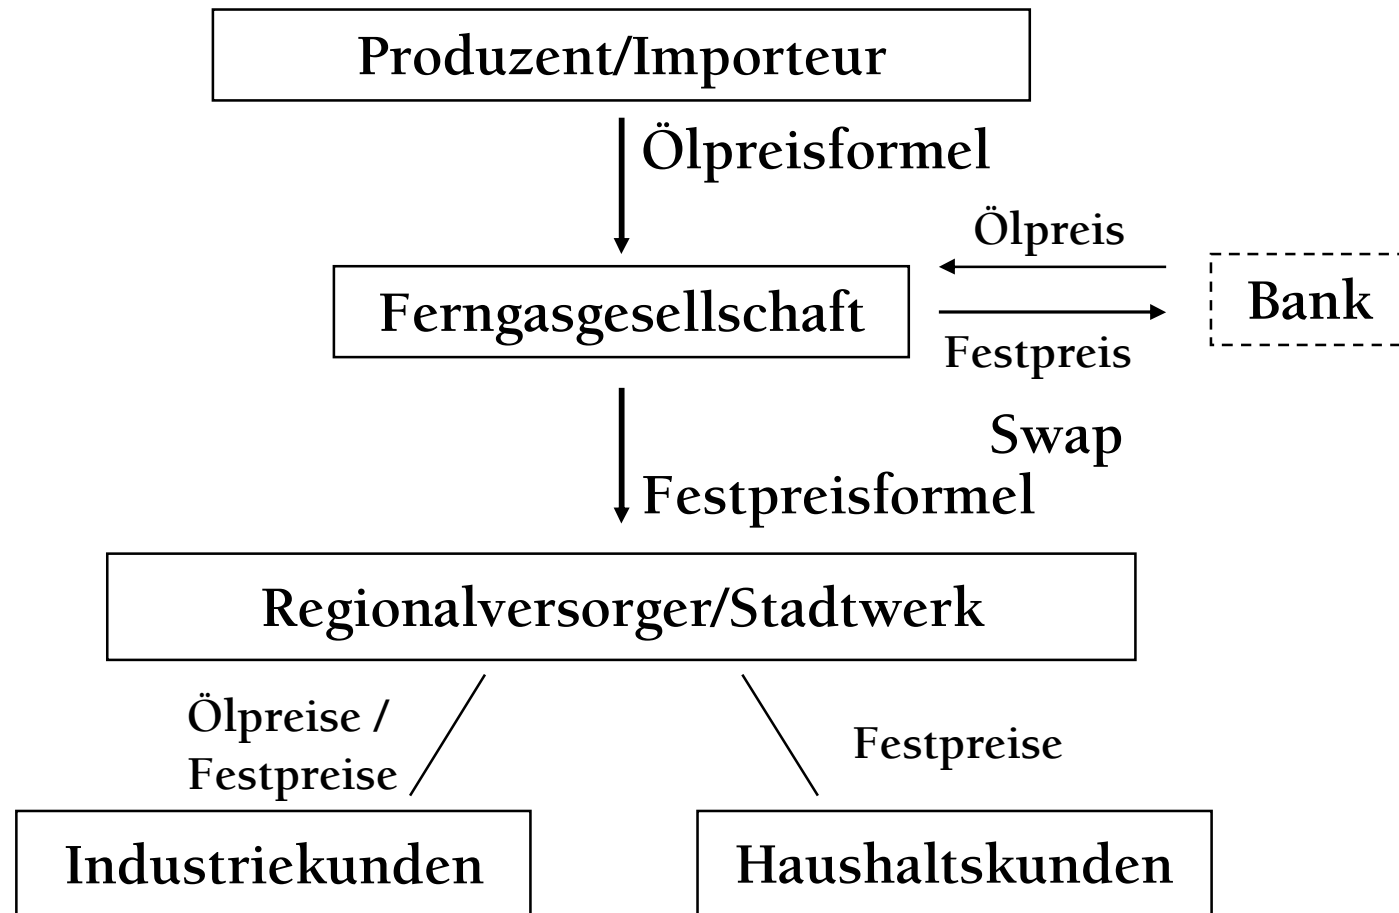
Produzent/Importeur

Ölpreisformel

Ölpreis

Ferngasgesellschaft

Bank

Festpreis

Swap

Festpreisformel

Regionalversorger/Stadtwerk

Ölpreise / Festpreise

Festpreise

Industriekunden

Haushaltskunden